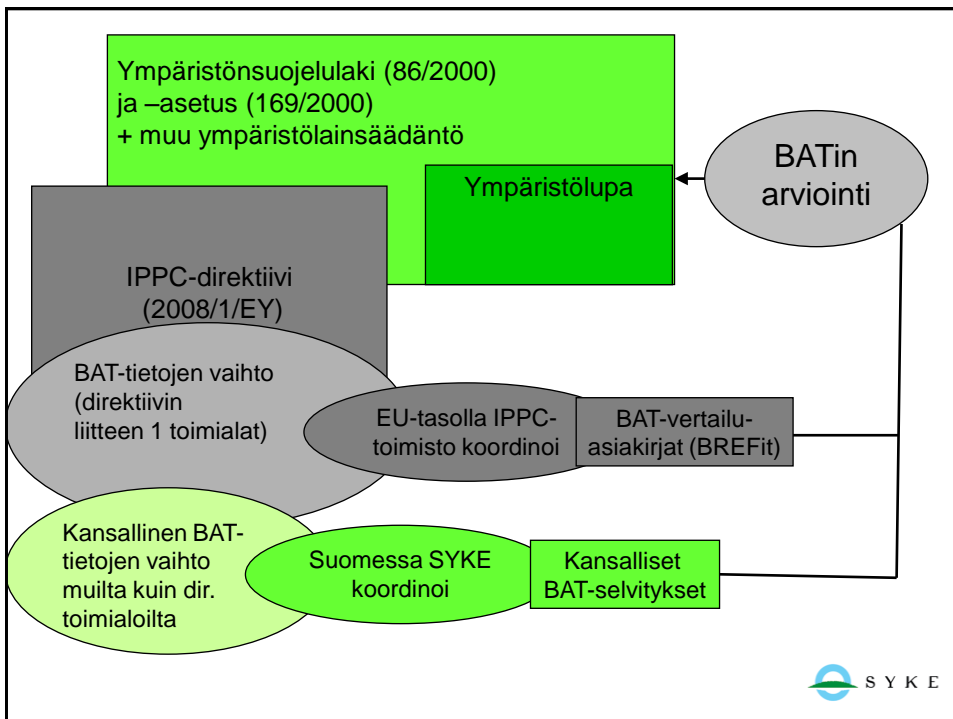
Ympäristönsuojelulaki (86/2000)
ja –asetus (169/2000)
+ muu ympäristölainsäädäntö

Ympäristölupa

BATin arviointi

IPPC-direktiivi (2008/1/EY)

BAT-tietojen vaihto (direktiivin liitteen 1 toimialat)

EU-tasolla IPPC-toimisto koordinoi

BAT-vertailu-asiakirjat (BREFit)

Kansallinen BAT-tietojen vaihto muilta kuin dir. toimialoilta

Suomessa SYKE koordinoi

Kansalliset BAT-selvitykset

SYKE